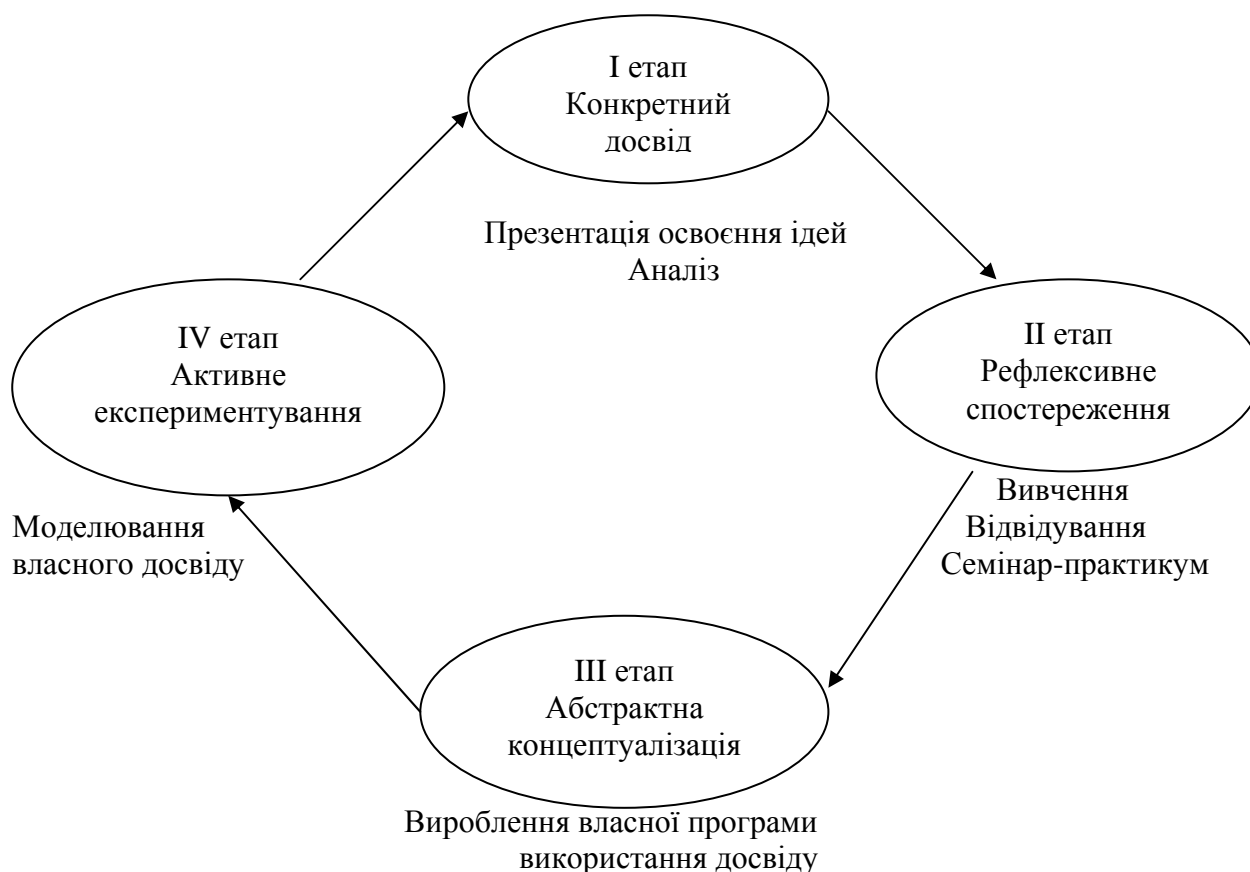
I етап
Конкретний
досвід

Презентація освоєння ідей
Аналіз

IV етап
Активне
експериментування

II етап
Рефлексивне
спостереження

Вивчення
Відвідування
Семінар-практикум

Моделювання
власного досвіду

III етап
Абстрактна
концептуалізація

Вироблення власної програми
використання досвіду